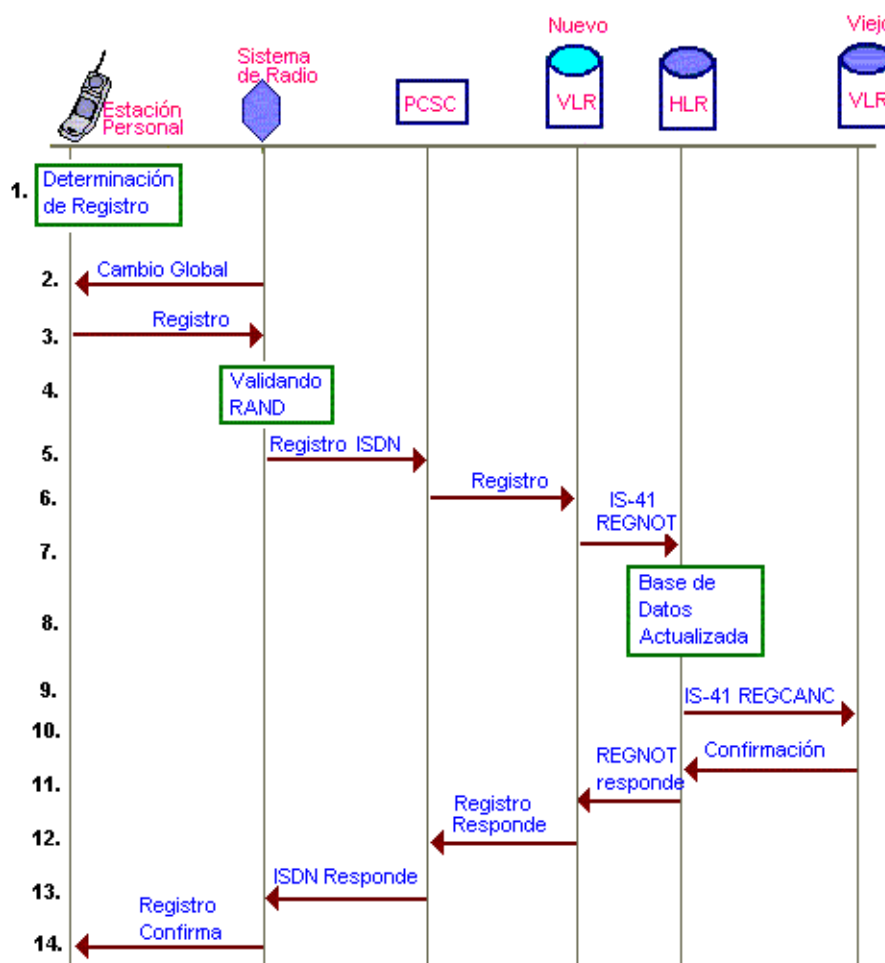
Nuevo

Viejo

Estación Personal

Sistema de Radio

PCSC

VLR

HLR

VLR

1. Determinación de Registro

2. Cambio Global

3. Registro

4. Validando RAND

5. Registro ISDN

6. Registro

IS-41 REGNOT

7.

8. Base de Datos Actualizada

9. IS-41 REGCANC

10.

11. REGNOT responde

Confirmación

12. Registro Responde

13. ISDN Responde

14. Registro Confirma